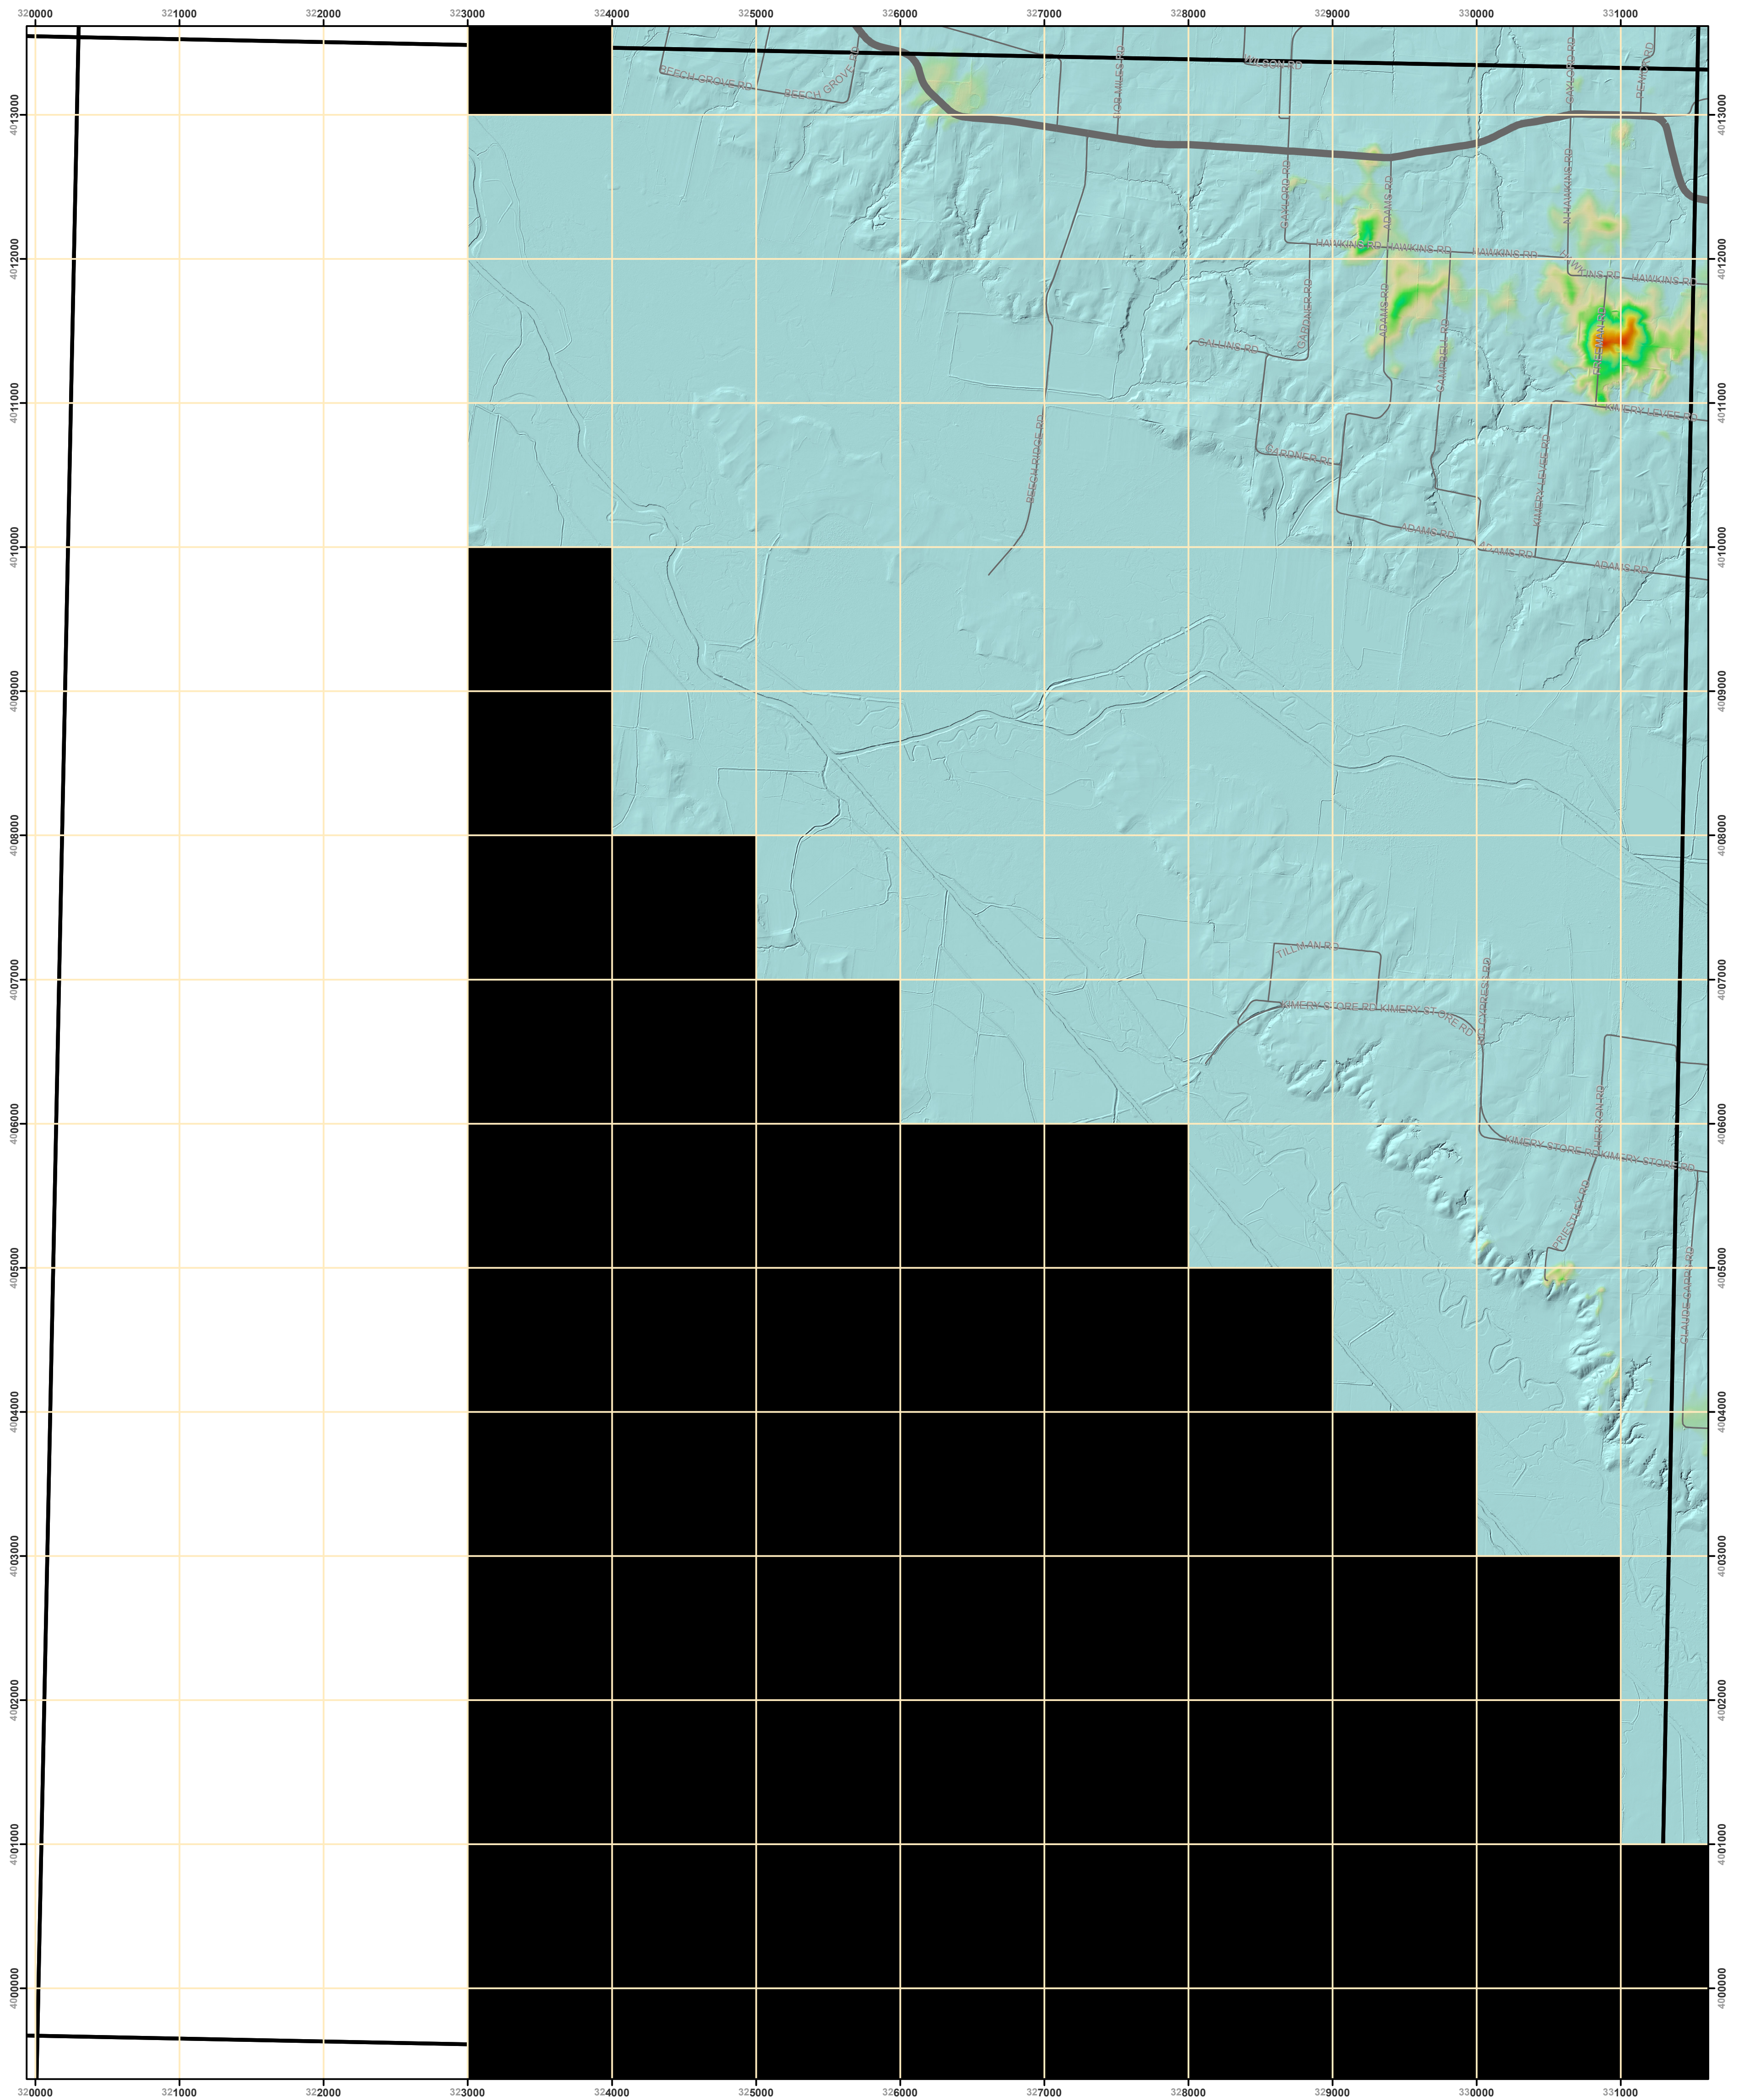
320000 321000 322000 323000 324000 325000 326000 327000 328000 329000 330000 331000

4013000
4012000
4011000
4010000
4009000
4008000
4007000
4006000
4005000
4004000
4003000
4002000
4001000
4000000

BEECH GROVE RD
BEECH GROVE RD
NOR MILES RD
WILSON RD
GAYLORD RD
REMO RD
ADAMS RD
N HAWKINS RD
HAWKINS RD
HAWKINS RD
HAWKINS RD
HAWKINS RD
HAWKINS RD
GARDNER RD
ADAMS RD
CALLINS RD
CAMPBELL RD
BEECH RIDGE RD
KIMERY LEVEE RD
GARDNER RD
KIMERY LEVEE RD
ADAMS RD
ADAMS RD
ADAMS RD
TILLMAN RD
KIMERY STORE RD
KIMERY STORE RD
CYPRESS RD
KIMERY STORE RD
KIMERY STORE RD
FRIENDSHIP RD
CLAUDE GARDNER RD

320000 321000 322000 323000 324000 325000 326000 327000 328000 329000 330000 331000